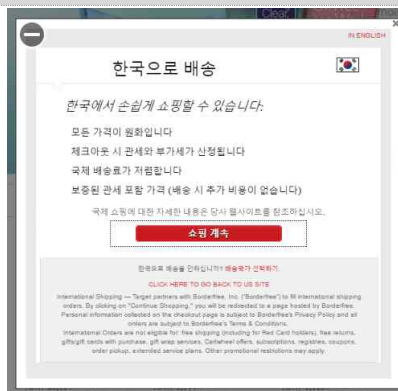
IN ENGLISH

한국으로 배송

한국에서 손쉽게 쇼핑할 수 있습니다:

모든 가격이 원화입니다

체크아웃 시 관세와 부가세가 산정됩니다

국제 배송료가 저렴합니다

보증된 관세 포함 가격 (배송 시 추가 비용이 없습니다)

국제 쇼핑에 대한 자세한 내용은 당사 웹사이트를 참조하십시오.

쇼핑 계속

한국으로 배송을 원하십니까? 배송국가 선택하기.

CLICK HERE TO GO BACK TO US SITE

International Shipping — Target partners with Borderfree, Inc. ("Borderfree") to fill international shipping orders. By clicking on "Continue Shopping," you will be redirected to a page hosted by Borderfree. Personal information collected on the checkout page is subject to Borderfree's Privacy Policy and all orders are subject to Borderfree's Terms & Conditions.

International Orders are not eligible for: free shipping (including for Red Card holders), free returns, gifts/gift cards with purchase, gift wrap services, Cartwheel offers, subscriptions, registries, coupons, order pickup, extended service plans. Other promotional restrictions may apply.